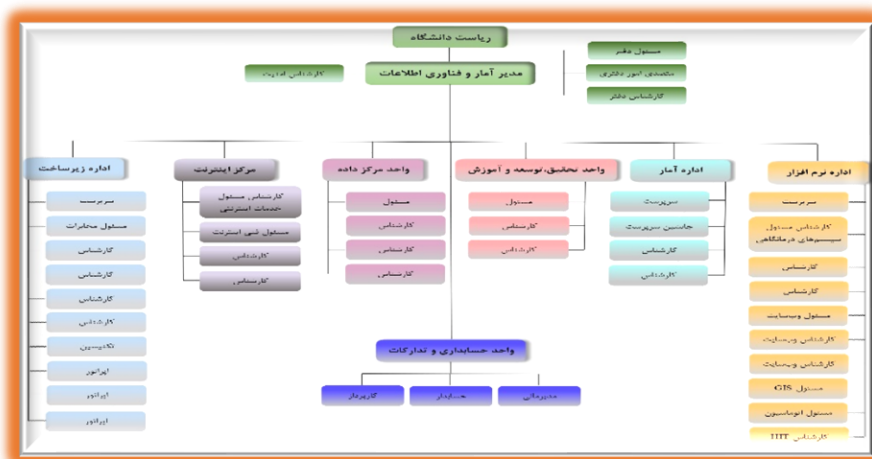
ریاست دانشگاه

مدیر آمار و فناوری اطلاعات

کارشناس اداری

مسئول دفتر

متصدی امور دفتری

کارشناس دفتر

اداره زیرساخت

سرپرست

مسئول مخابرات

کارشناس

کارشناس

کارشناس

کارشناس

تکنیسین

اپراتور

اپراتور

اپراتور

مرکز اینترنت

کارشناس مسئول خدمات اینترنتی

مسئول فنی اینترنت

کارشناس

کارشناس

واحد مرکز داده

مسئول

کارشناس

کارشناس

کارشناس

واحد تحقیق، توسعه و آموزش

مسئول

کارشناس

کارشناس

اداره آمار

سرپرست

جانشین سرپرست

کارشناس

کارشناس

اداره نرم افزار

سرپرست

کارشناس مسئول سیستمهای درمانگاهی

کارشناس

کارشناس

مسئول وبسایت

کارشناس وبسایت

کارشناس وبسایت

مسئول GIS

مسئول اتوماسیون

کارشناس HIT

واحد حسابداری و تدارکات

مدیر مالی

حسابدار

کارپرداز